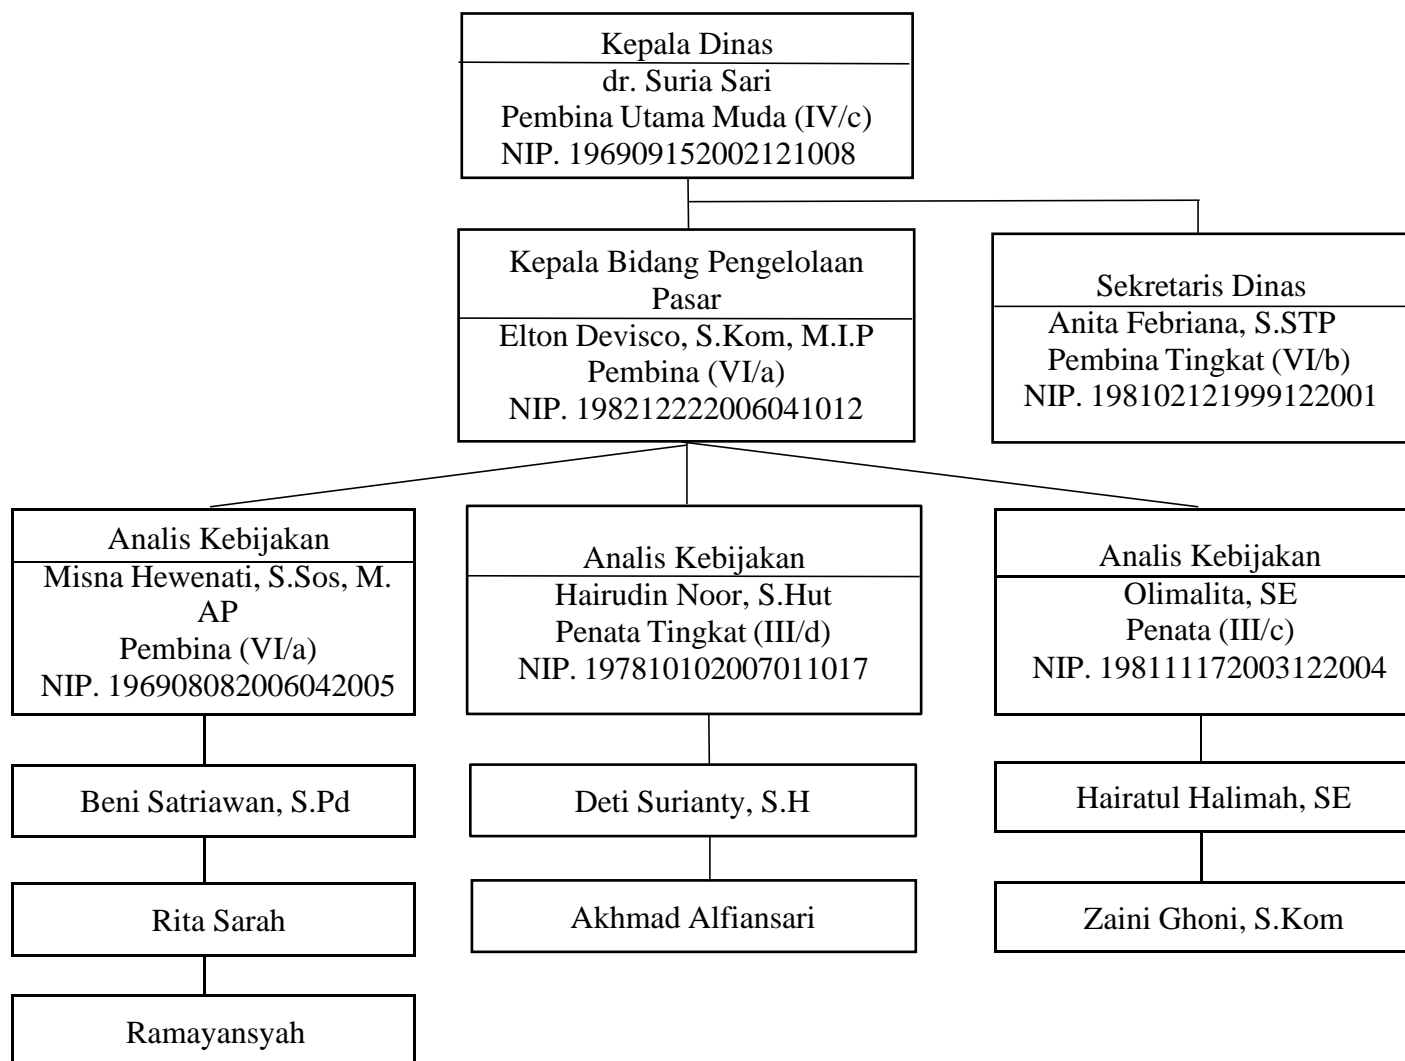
Kepala Dinas
dr. Suria Sari
Pembina Utama Muda (IV/c)
NIP. 196909152002121008

Kepala Bidang Pengelolaan Pasar
Elton Devisco, S.Kom, M.I.P
Pembina (VI/a)
NIP. 198212222006041012

Sekretaris Dinas
Anita Febriana, S.STP
Pembina Tingkat (VI/b)
NIP. 198102121999122001

Analis Kebijakan
Misna Hewenati, S.Sos, M. AP
Pembina (VI/a)
NIP. 196908082006042005

Analis Kebijakan
Hairudin Noor, S.Hut
Penata Tingkat (III/d)
NIP. 197810102007011017

Analis Kebijakan
Olimalita, SE
Penata (III/c)
NIP. 198111172003122004

Beni Satriawan, S.Pd

Deti Surianty, S.H

Hairatul Halimah, SE

Rita Sarah

Akhmad Alfiansari

Zaini Ghoni, S.Kom

Ramayansyah